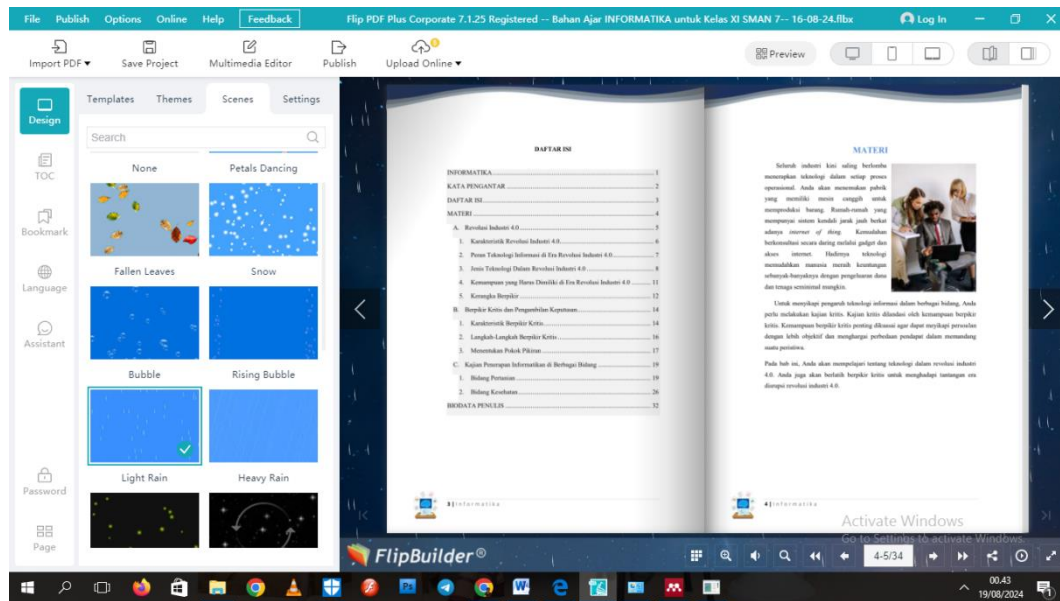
File Publish Options Online Help Feedback Flip PDF Plus Corporate 7.1.25 Registered -- Bahan Ajar INFORMATIKA untuk Kelas XI SMAN 7-- 16-08-24.flbx Log In

Import PDF Save Project Multimedia Editor Publish Upload Online Preview

Design
TOC
Bookmark
Language
Assistant
Password
Page

Templates Themes Scenes Settings

Search

None Petals Dancing
Fallen Leaves Snow
Bubble Rising Bubble
Light Rain Heavy Rain

DAFTAR ISI

INFORMATIKA 1
KATA PENGANTAR 2
DAFTAR ISI 3
MATERI 4
A. Revolusi Industri 4.0 5
1. Karakteristik Revolusi Industri 4.0 6
2. Peran Teknologi Informasi di Era Revolusi Industri 4.0 7
3. Jenis Teknologi Dalam Revolusi Industri 4.0 8
4. Kemampuan yang Harus Dimiliki di Era Revolusi Industri 4.0 11
5. Kerangka Berpikir 12
B. Berpikir Kritis dan Pengambilan Keputusan 14
1. Karakteristik Berpikir Kritis 14
2. Langkah-Langkah Berpikir Kritis 16
3. Menentukan Pokok Pikiran 17
C. Kajian Penerapan Informatika di Berbagai Bidang 19
1. Bidang Pertanian 19
2. Bidang Kesehatan 26
BIODATA PENULIS 32

3 | Informatika

MATERI

Seluruh industri kini saling berlomba menerapkan teknologi dalam setiap proses operasional. Anda akan menemukan pabrik yang memiliki mesin canggih untuk memproduksi barang. Rumah-rumah yang mempunyai sistem kendali jarak jauh berkat adanya internet of thing. Kemudahan berkonsultasi secara daring melalui gadget dan akses internet. Hadirnya teknologi memudahkan manusia meraih keuntungan sebanyak-banyaknya dengan pengeluaran dana dan tenaga seminimal mungkin.

Untuk menyikapi pengaruh teknologi informasi dalam berbagai bidang, Anda perlu melakukan kajian kritis. Kajian kritis dilandasi oleh kemampuan berpikir kritis. Kemampuan berpikir kritis penting dikuasai agar dapat menyikapi persoalan dengan lebih objektif dan menghargai perbedaan pendapat dalam memandang suatu peristiwa.

Pada bab ini, Anda akan mempelajari tentang teknologi dalam revolusi industri 4.0. Anda juga akan berlatih berpikir kritis untuk menghadapi tantangan era disrupsi revolusi industri 4.0.

4 | Informatika

Activate Windows
Go to Settings to activate Windows.

FlipBuilder®
4-5/34

00.43
19/08/2024